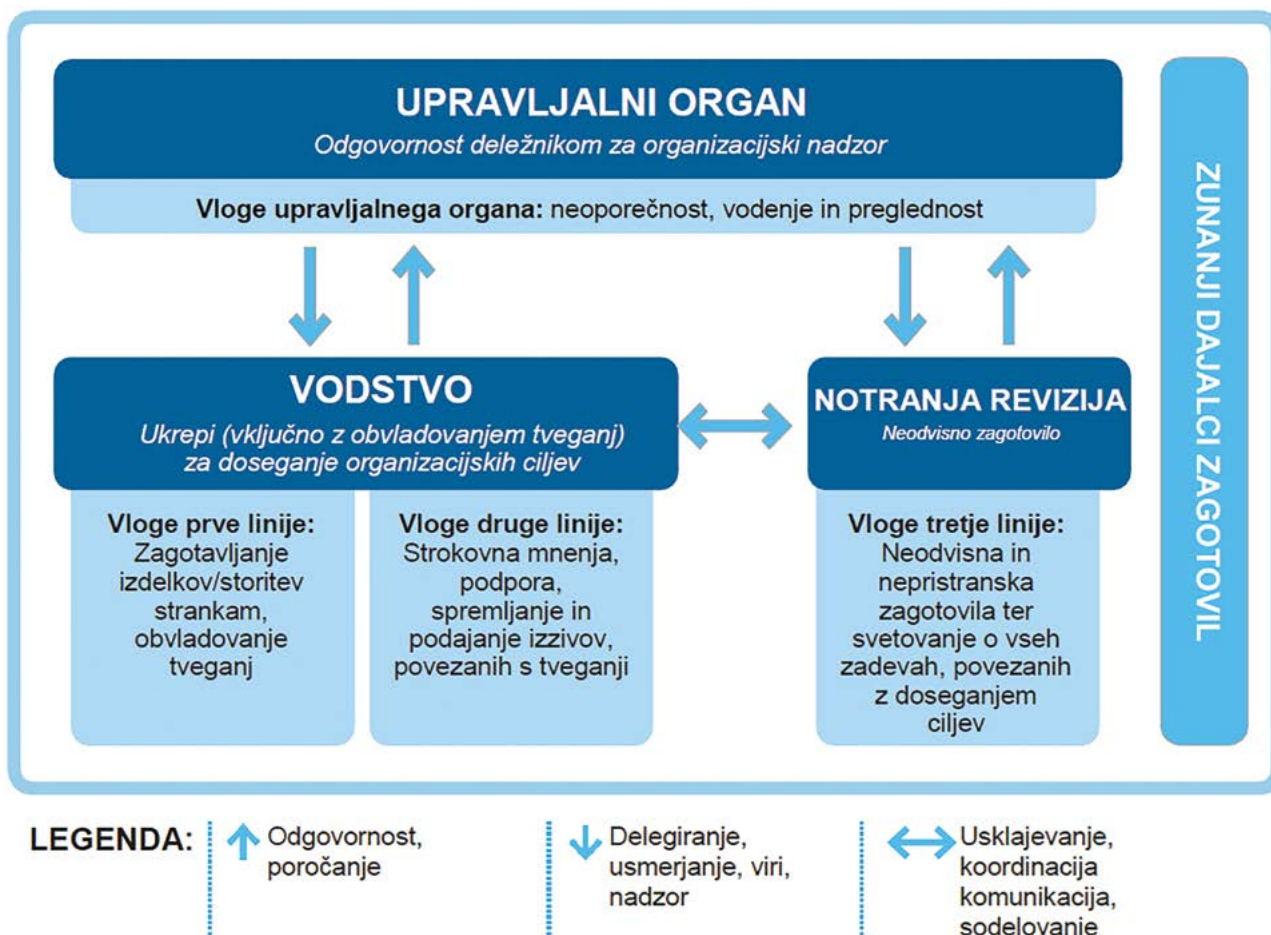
UPRAVLJALNI ORGAN
Odgovornost deležnikom za organizacijski nadzor

Vloge upravljalnega organa: neoporečnost, vodenje in preglednost

VODSTVO
Ukrepi (vključno z obvladovanjem tveganj) za doseganje organizacijskih ciljev

Vloge prve linije:
Zagotavljanje izdelkov/storitev strankam, obvladovanje tveganj

Vloge druge linije:
Strokovna mnenja, podpora, spremljanje in podajanje izzivov, povezanih s tveganji

NOTRANJA REVIZIJA
Neodvisno zagotovilo

Vloge tretje linije:
Neodvisna in nepristranska zagotovila ter svetovanje o vseh zadevah, povezanih z doseganjem ciljev

ZUNANJI DAJALCI ZAGOTOVIL

LEGENDA:
Odgovornost, poročanje
Delegiranje, usmerjanje, viri, nadzor
Usklajevanje, koordinacija komunikacija, sodelovanje